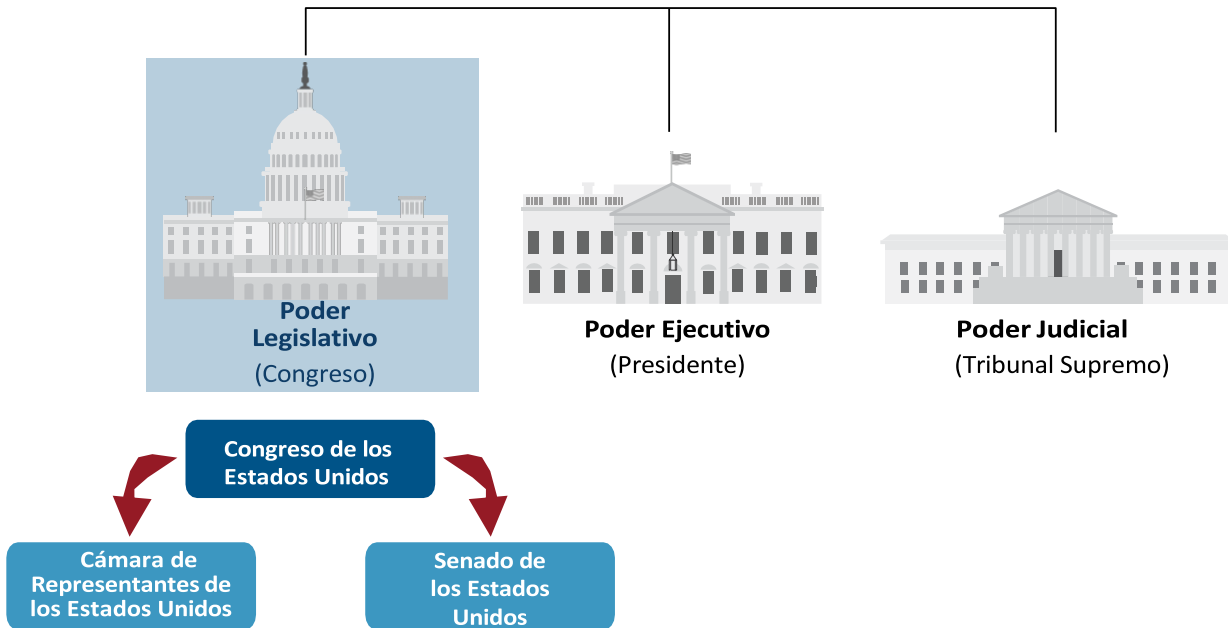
Poder Legislativo
(Congreso)

Poder Ejecutivo
(Presidente)

Poder Judicial
(Tribunal Supremo)

Congreso de los Estados Unidos

Cámara de Representantes de los Estados Unidos

Senado de los Estados Unidos